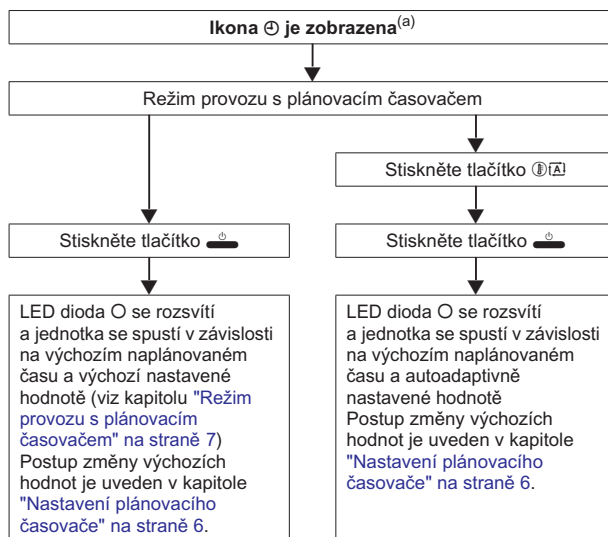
**Ikona ⏲ je zobrazena**$^{(a)}$

Režim provozu s plánovacím časovačem

Stiskněte tlačítko

Stiskněte tlačítko

LED dioda O se rozsvítí a jednotka se spustí v závislosti na výchozím naplánovaném času a výchozí nastavené hodnotě (viz kapitolu "Režim provozu s plánovacím časovačem" na straně 7) Postup změny výchozích hodnot je uveden v kapitole "Nastavení plánovacího časovače" na straně 6.

Stiskněte tlačítko

Stiskněte tlačítko

LED dioda O se rozsvítí a jednotka se spustí v závislosti na výchozím naplánovaném času a autoadaptivně nastavené hodnotě Postup změny výchozích hodnot je uveden v kapitole "Nastavení plánovacího časovače" na straně 6.